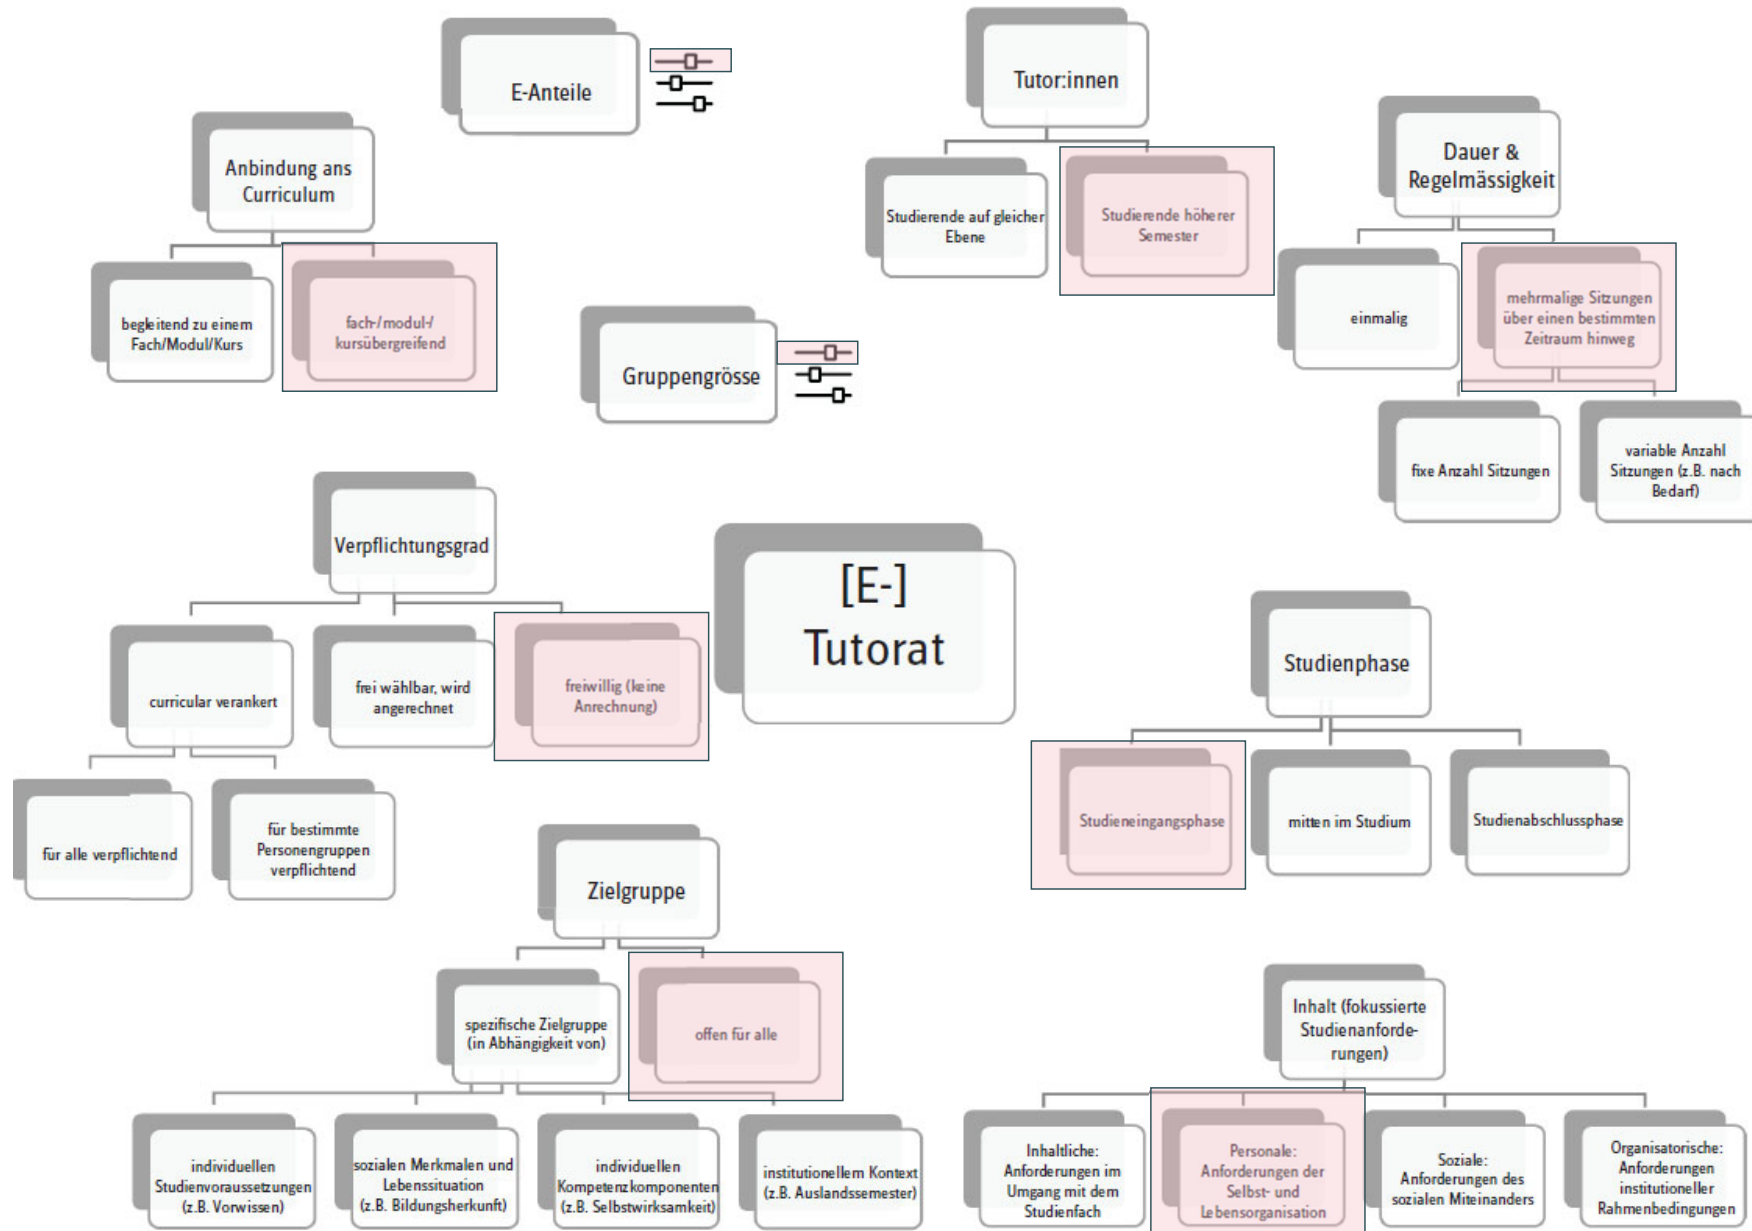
E-Anteile

Tutor:innen

Studierende auf gleicher Ebene

Studierende höherer Semester

Dauer & Regelmässigkeit

einmalig

mehrmalige Sitzungen über einen bestimmten Zeitraum hinweg

fixe Anzahl Sitzungen

variable Anzahl Sitzungen (z.B. nach Bedarf)

Anbindung ans Curriculum

begleitend zu einem Fach/Modul/Kurs

fach-/modul-/kursübergreifend

Gruppengrösse

Verpflichtungsgrad

curricular verankert

frei wählbar, wird angerechnet

freiwillig (keine Anrechnung)

für alle verpflichtend

für bestimmte Personengruppen verpflichtend

[E-] Tutorat

Studienphase

Studieneingangsphase

mitten im Studium

Studienabschlussphase

Zielgruppe

spezifische Zielgruppe (in Abhängigkeit von)

offen für alle

individuellen Studienvoraussetzungen (z.B. Vorwissen)

sozialen Merkmalen und Lebenssituation (z.B. Bildungsherkunft)

individuellen Kompetenzkomponenten (z.B. Selbstwirksamkeit)

institutionellem Kontext (z.B. Auslandssemester)

Inhalt (fokussierte Studienanforderungen)

Inhaltliche: Anforderungen im Umgang mit dem Studienfach

Personale: Anforderungen der Selbst- und Lebensorganisation

Soziale: Anforderungen des sozialen Miteinanders

Organisatorische: Anforderungen institutioneller Rahmenbedingungen